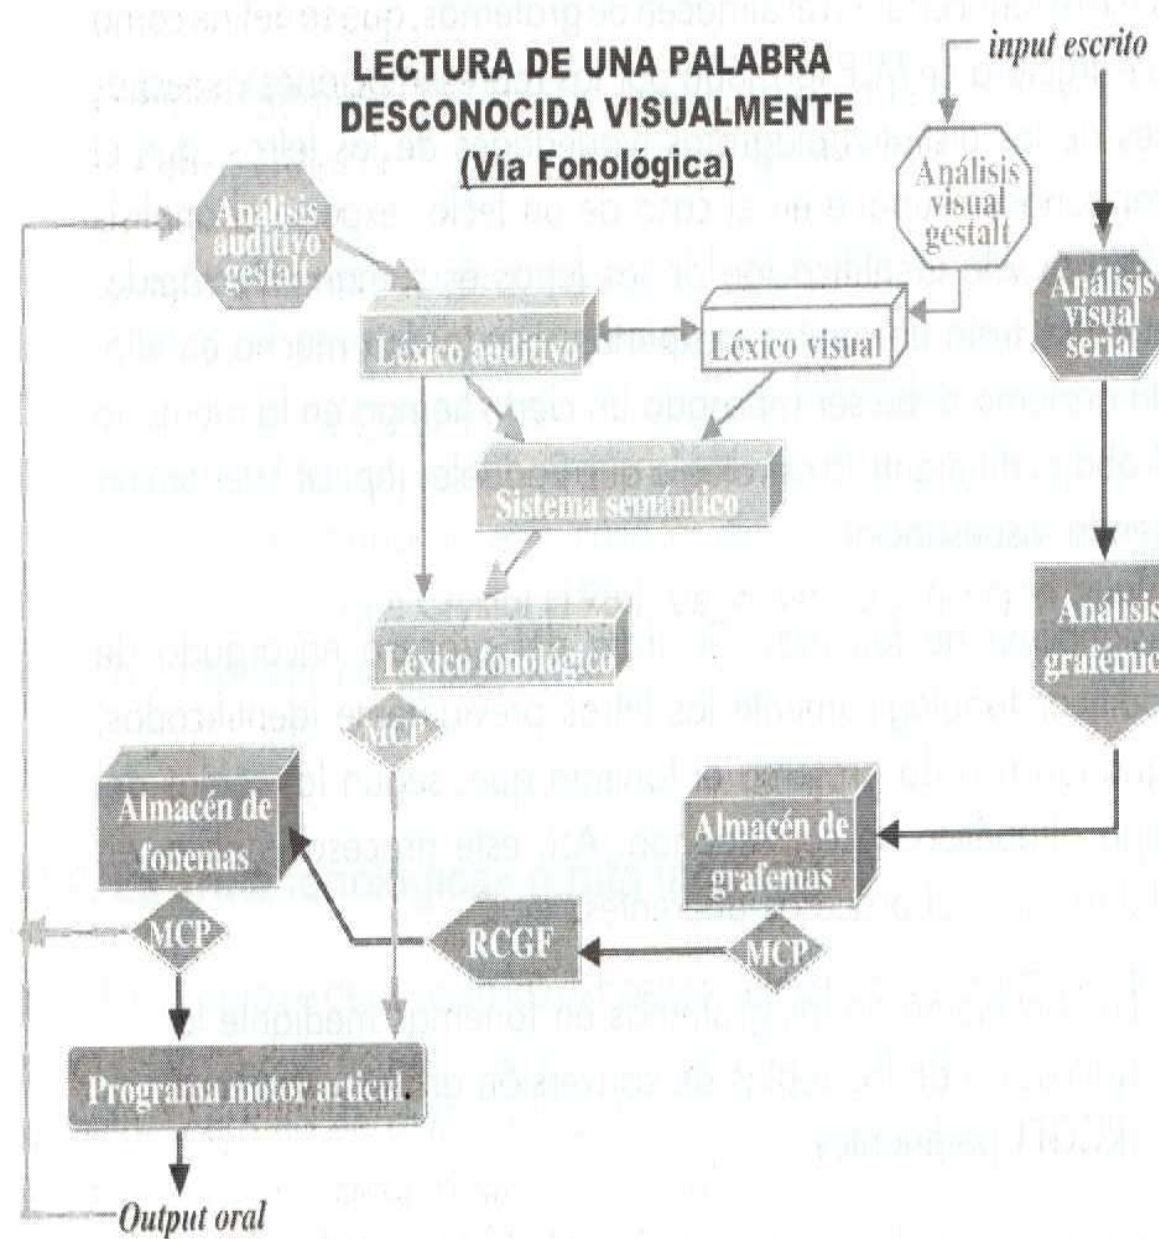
LECTURA DE UNA PALABRA DESCONOCIDA VISUALMENTE
(Vía Fonológica)

input escrito

Análisis visual gestalt

Análisis auditivo gestalt

Análisis visual serial

Léxico auditivo

Léxico visual

Sistema semántico

Análisis grafémico

Léxico fonológico

MCP

Almacén de fonemas

Almacén de grafemas

MCP

RCGF

MCP

Programa motor articul.

Output oral